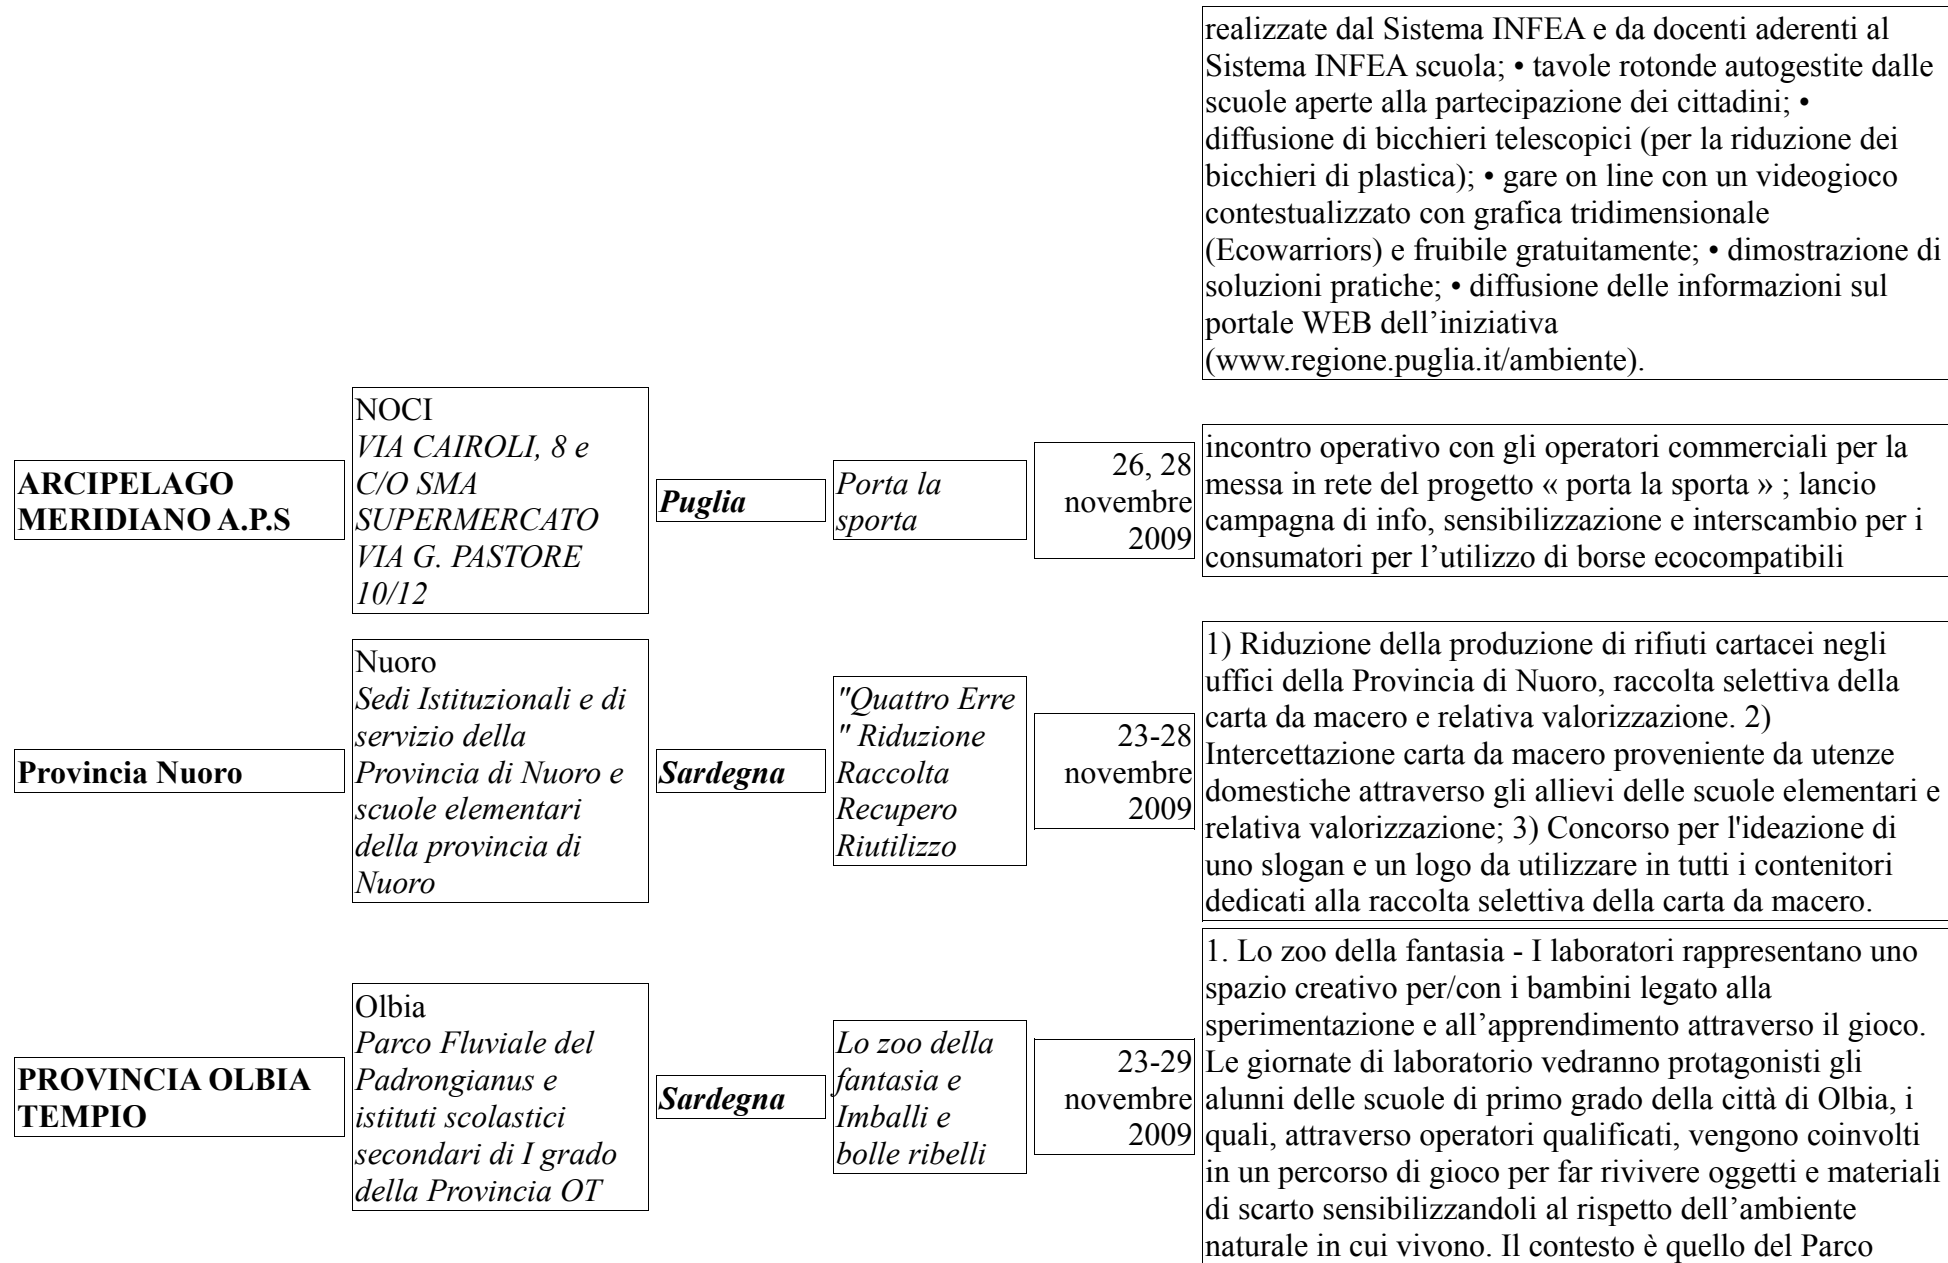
| | | | | | |
|---|---|---|---|---|---|
| | | | | | realizzate dal Sistema INFEA e da docenti aderenti al Sistema INFEA scuola; • tavole rotonde autogestite dalle scuole aperte alla partecipazione dei cittadini; • diffusione di bicchieri telescopici (per la riduzione dei bicchieri di plastica); • gare on line con un videogioco contestualizzato con grafica tridimensionale (Ecowarriors) e fruibile gratuitamente; • dimostrazione di soluzioni pratiche; • diffusione delle informazioni sul portale WEB dell'iniziativa (www.regione.puglia.it/ambiente). |
| **ARCIPELAGO MERIDIANO A.P.S** | NOCI *VIA CAIROLI, 8 e C/O SMA SUPERMERCATO VIA G. PASTORE 10/12* | ***Puglia*** | *Porta la sporta* | 26, 28 novembre 2009 | incontro operativo con gli operatori commerciali per la messa in rete del progetto « porta la sporta » ; lancio campagna di info, sensibilizzazione e interscambio per i consumatori per l'utilizzo di borse ecocompatibili |
| **Provincia Nuoro** | Nuoro *Sedi Istituzionali e di servizio della Provincia di Nuoro e scuole elementari della provincia di Nuoro* | ***Sardegna*** | *"Quattro Erre " Riduzione Raccolta Recupero Riutilizzo* | 23-28 novembre 2009 | 1) Riduzione della produzione di rifiuti cartacei negli uffici della Provincia di Nuoro, raccolta selettiva della carta da macero e relativa valorizzazione. 2) Intercettazione carta da macero proveniente da utenze domestiche attraverso gli allievi delle scuole elementari e relativa valorizzazione; 3) Concorso per l'ideazione di uno slogan e un logo da utilizzare in tutti i contenitori dedicati alla raccolta selettiva della carta da macero. |
| **PROVINCIA OLBIA TEMPIO** | Olbia *Parco Fluviale del Padrongianus e istituti scolastici secondari di I grado della Provincia OT* | ***Sardegna*** | *Lo zoo della fantasia e Imballi e bolle ribelli* | 23-29 novembre 2009 | 1. Lo zoo della fantasia - I laboratori rappresentano uno spazio creativo per/con i bambini legato alla sperimentazione e all'apprendimento attraverso il gioco. Le giornate di laboratorio vedranno protagonisti gli alunni delle scuole di primo grado della città di Olbia, i quali, attraverso operatori qualificati, vengono coinvolti in un percorso di gioco per far rivivere oggetti e materiali di scarto sensibilizzandoli al rispetto dell'ambiente naturale in cui vivono. Il contesto è quello del Parco |